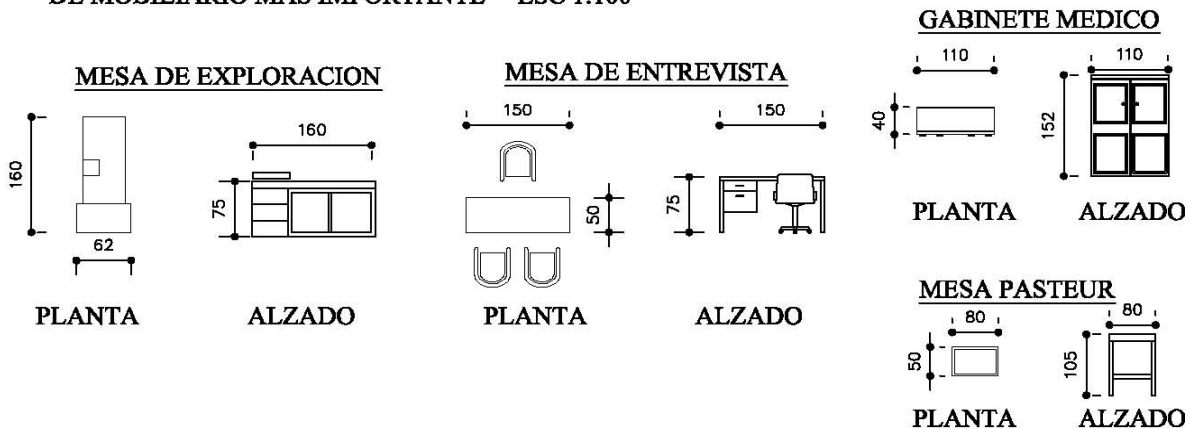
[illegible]

GABINETE MEDICO

MESA DE EXPLORACION

160

160

75

62

PLANTA

ALZADO

MESA DE ENTREVISTA

150

150

50

75

PLANTA

ALZADO

110

110

40

152

PLANTA

ALZADO

MESA PASTEUR

80

80

50

105

PLANTA

ALZADO